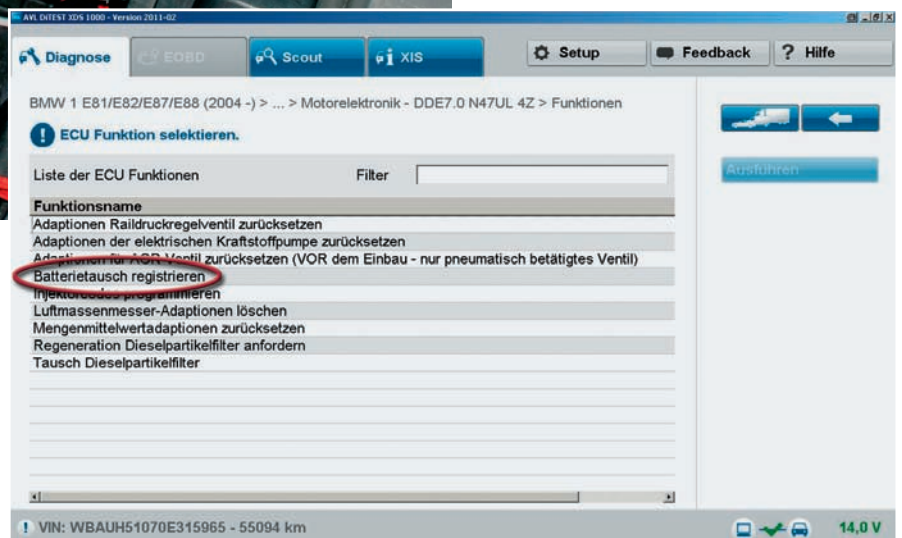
AVL DiTEST XDS 1000 - Version 2011-02

Diagnose | EOBD | Scout | XIS | Setup | Feedback | ? Hilfe

BMW 1 E81/E82/E87/E88 (2004 -) > ... > Motorelektronik - DDE7.0 N47UL 4Z > Funktionen

ECU Funktion selektieren.

Ausführen

Liste der ECU Funktionen Filter

| Funktionsname |
|---|
| Adaptionen Raildruckregelventil zurücksetzen |
| Adaptionen der elektrischen Kraftstoffpumpe zurücksetzen |
| Adaptionen für AGR-Ventil zurücksetzen (VOR dem Einbau - nur pneumatisch betätigtes Ventil) |
| Batterietausch registrieren |
| Injektorcodes programmieren |
| Luftmassenmesser-Adaptionen löschen |
| Mengenmittelwertadaptionen zurücksetzen |
| Regeneration Dieselpartikelfilter anfordern |
| Tausch Dieselpartikelfilter |

! VIN: WBAUH51070E315965 - 55094 km

14,0 V